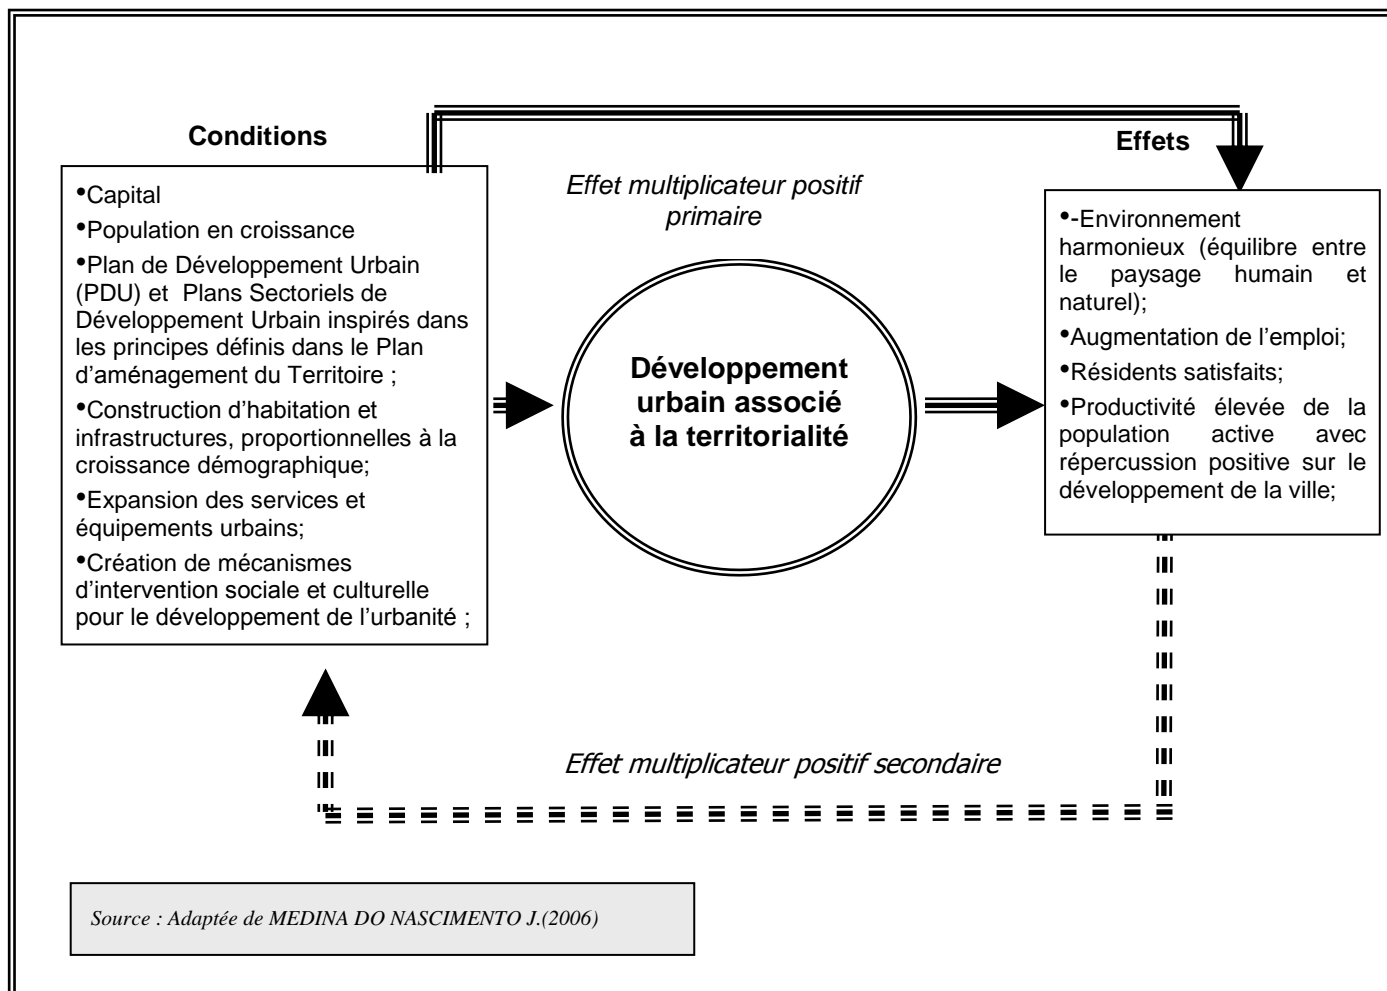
Conditions

•Capital

•Population en croissance

•Plan de Développement Urbain (PDU) et Plans Sectoriels de Développement Urbain inspirés dans les principes définis dans le Plan d'aménagement du Territoire ;

•Construction d'habitation et infrastructures, proportionnelles à la croissance démographique;

•Expansion des services et équipements urbains;

•Création de mécanismes d'intervention sociale et culturelle pour le développement de l'urbanité ;

Effet multiplicateur positif primaire

Développement urbain associé à la territorialité

Effets

•-Environnement harmonieux (équilibre entre le paysage humain et naturel);

•Augmentation de l'emploi;

•Résidents satisfaits;

•Productivité élevée de la population active avec répercussion positive sur le développement de la ville;

Effet multiplicateur positif secondaire

Source : Adaptée de MEDINA DO NASCIMENTO J.(2006)